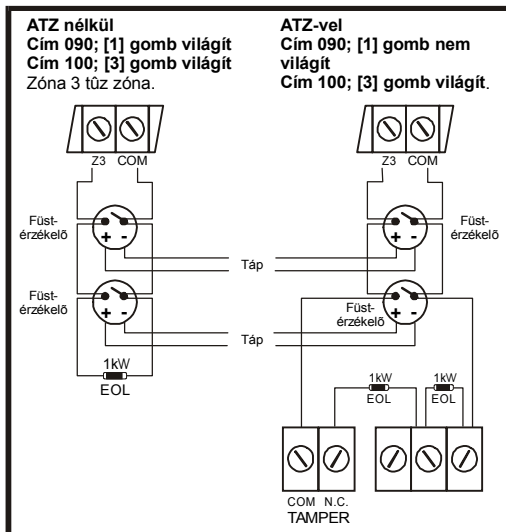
ATZ nélkül
Cím 090; [1] gomb világít
Cím 100; [3] gomb világít
Zóna 3 tûz zóna.

ATZ-vel
Cím 090; [1] gomb nem világít
Cím 100; [3] gomb világít.

Z3 COM

Füst-érzékelõ

Füst-érzékelõ

1kW
EOL

Táp

Táp

Z3 COM

Füst-érzékelõ

Füst-érzékelõ

1kW
EOL

1kW
EOL

COM N.C.
TAMPER